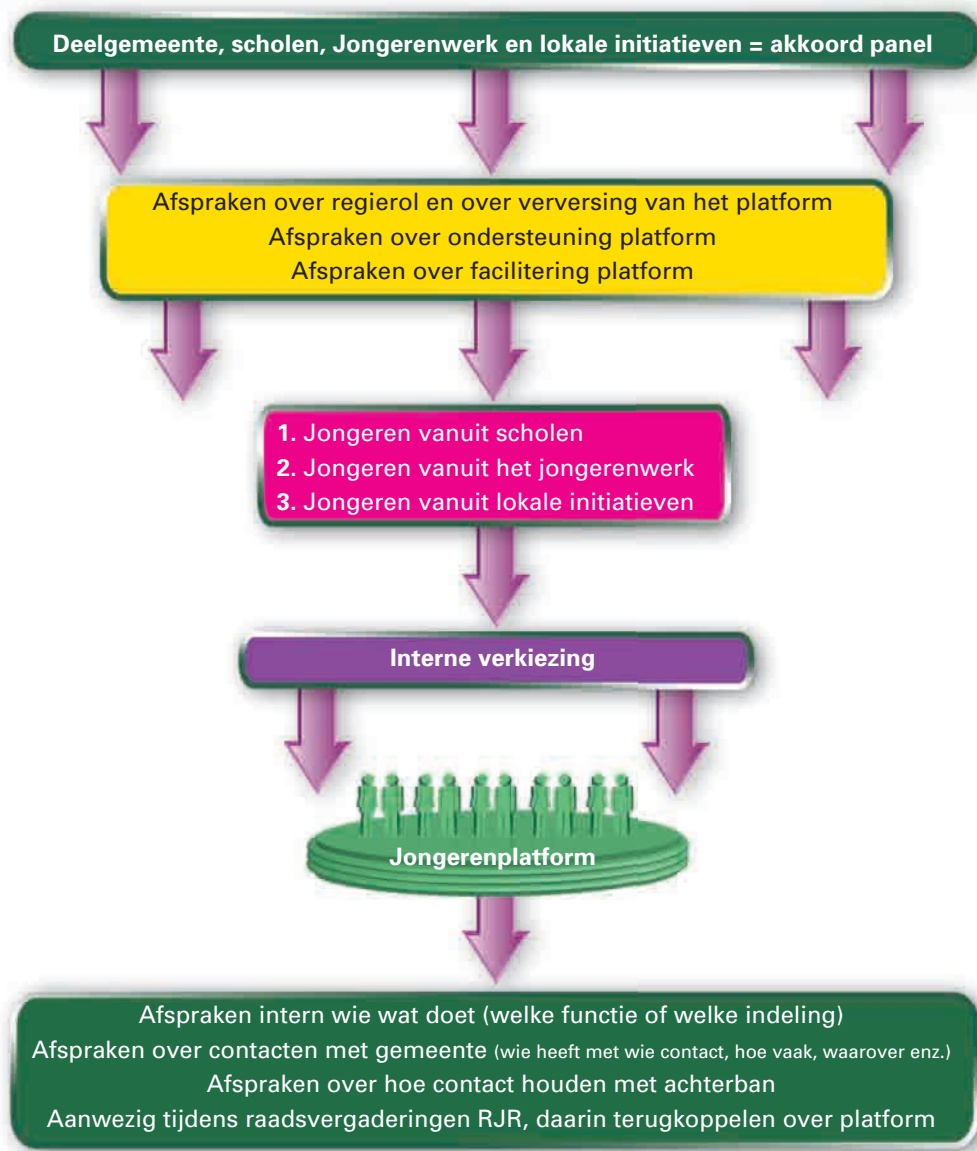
Deelgemeente, scholen, Jongerenwerk en lokale initiatieven = akkoord panel

Afspraken over regierol en over verversing van het platform
Afspraken over ondersteuning platform
Afspraken over facilitering platform

1. Jongeren vanuit scholen
2. Jongeren vanuit het jongerenwerk
3. Jongeren vanuit lokale initiatieven

Interne verkiezing

Jongerenplatform

Afspraken intern wie wat doet (welke functie of welke indeling)
Afspraken over contacten met gemeente (wie heeft met wie contact, hoe vaak, waarover enz.)
Afspraken over hoe contact houden met achterban
Aanwezig tijdens raadsvergaderingen RJR, daarin terugkoppelen over platform